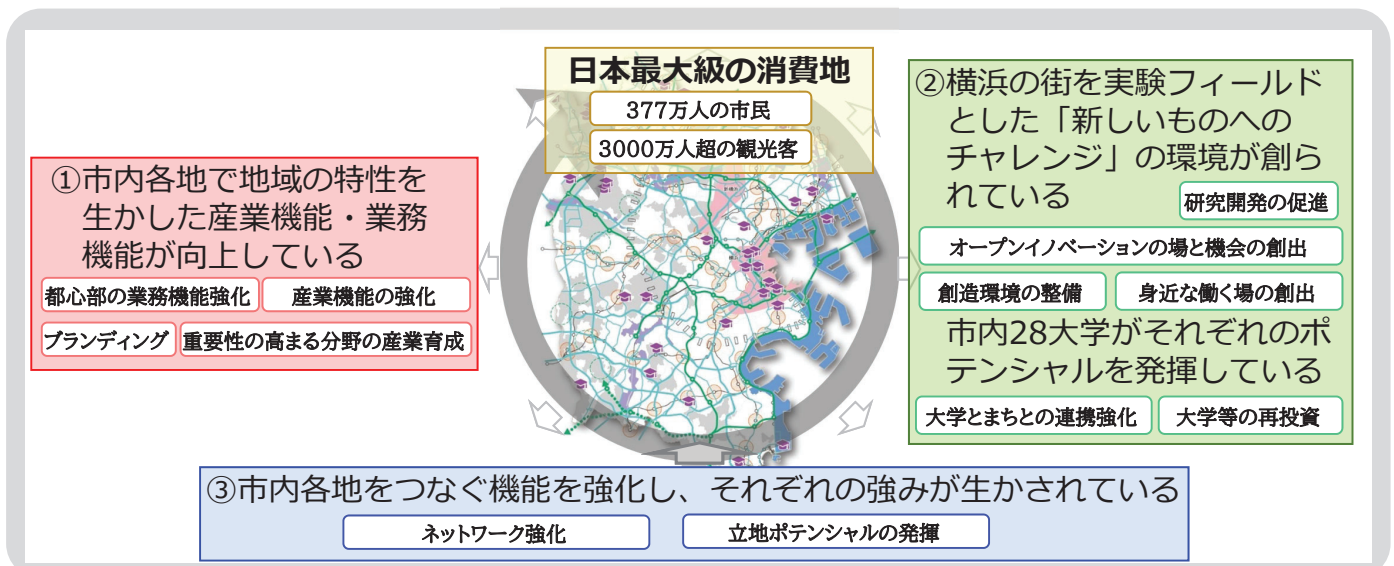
日本最大級の消費地

377万人の市民

3000万人超の観光客

①市内各地で地域の特性を生かした産業機能・業務機能が向上している

都心部の業務機能強化

産業機能の強化

ブランディング

重要性の高まる分野の産業育成

②横浜の街を実験フィールドとした「新しいものへのチャレンジ」の環境が創られている

研究開発の促進

オープンイノベーションの場と機会の創出

創造環境の整備

身近な働く場の創出

市内28大学がそれぞれのポテンシャルを発揮している

大学とまちとの連携強化

大学等の再投資

③市内各地をつなぐ機能を強化し、それぞれの強みが生かされている

ネットワーク強化

立地ポテンシャルの発揮